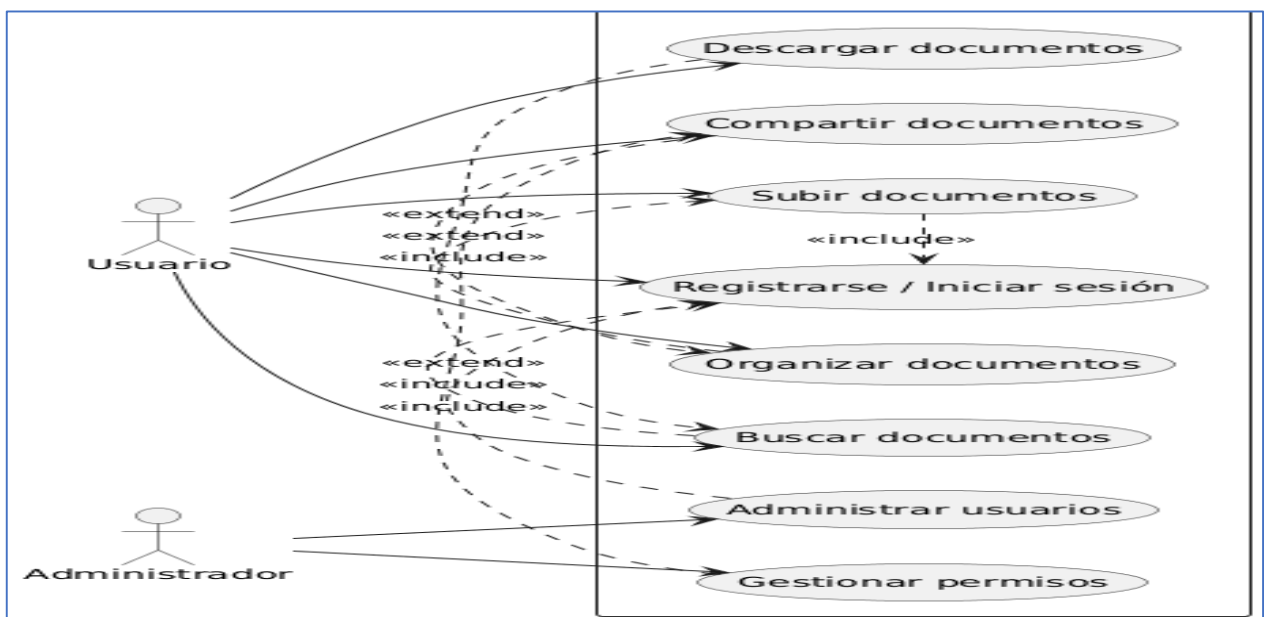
Descargar documentos

Compartir documentos

Subir documentos

«extend»
«extend»
«include»

«include»

Usuario

Registrarse / Iniciar sesión

Organizar documentos

«extend»
«include»
«include»

Buscar documentos

Administrar usuarios

Administrador

Gestionar permisos